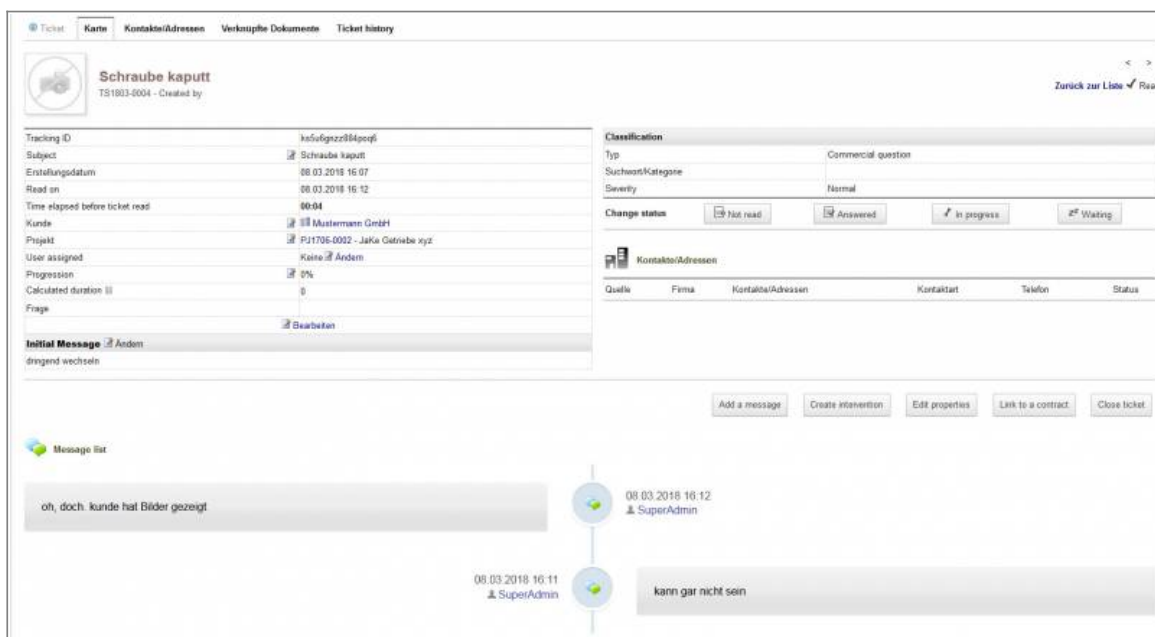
Ticket Karte Kontakte/Adressen Verknüpfte Dokumente Ticket history

Schraube kaputt
TS1803-0004 - Created by

< >
Zurück zur Liste ✓ Rea

| Tracking ID | ks5u6gnzz084poq6 |
|---|---|
| Subject | Schraube kaputt |
| Erstellungsdatum | 08.03.2018 16:07 |
| Read on | 08.03.2018 16:12 |
| Time elapsed before ticket read | 00:04 |
| Kunde | Mustermann GmbH |
| Projekt | PJ1706-0002 - JaKe Getriebe xyz |
| User assigned | Keine Ändern |
| Progression | 0% |
| Calculated duration | 0 |
| Frage | |

Bearbeiten

Initial Message Ändern
dringend wechseln

| Classification | |
|---|---|
| Typ | Commercial question |
| Suchwort/Kategorie | |
| Severity | Normal |

Change status Not read Answered In progress Waiting

Kontakte/Adressen

| Quelle | Firma | Kontakte/Adressen | Kontaktart | Telefon | Status |
|---|---|---|---|---|---|

Add a message Create intervention Edit properties Link to a contract Close ticket

Message list

oh, doch. kunde hat Bilder gezeigt
08.03.2018 16:12
SuperAdmin

08.03.2018 16:11
SuperAdmin
kann gar nicht sein